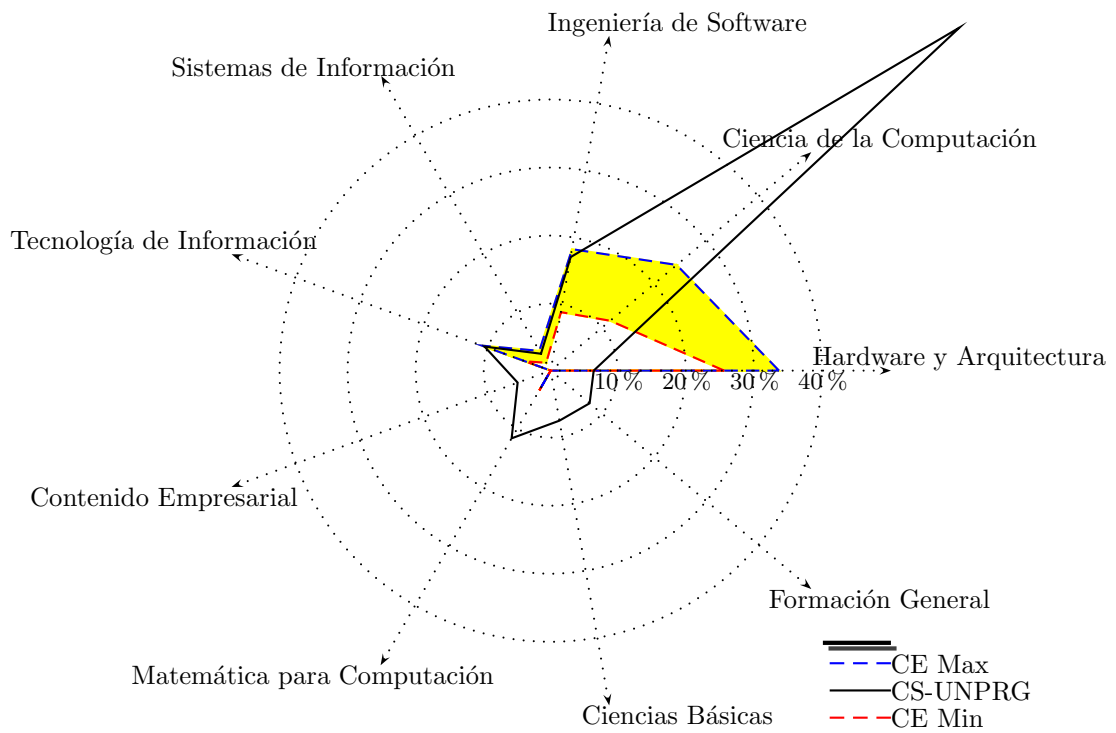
Ingeniería de Software

Sistemas de Información

Ciencia de la Computación

Tecnología de Información

Hardware y Arquitectura

10 % 20 % 30 % 40 %

Contenido Empresarial

Formación General

Matemática para Computación

Ciencias Básicas

CE Max
CS-UNPRG
CE Min